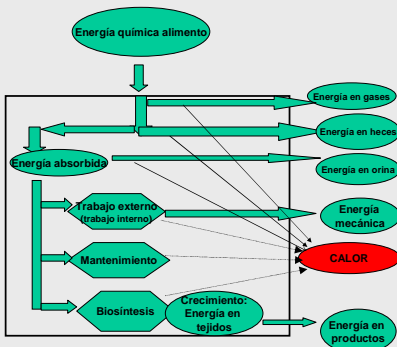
Energía química alimento

Energía en gases

Energía en heces

Energía absorbida

Energía en orina

Trabajo externo
(trabajo interno)

Energía mecánica

Mantenimiento

CALOR

Biosíntesis

Crecimiento: Energía en tejidos

Energía en productos